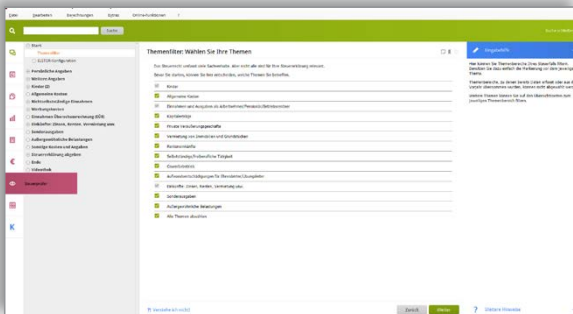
Datei Bearbeiten Berechnungen Extras Online-Funktionen

Suche

Start
Themenfilter
ELSTER-Konfiguration
Persönliche Angaben
Weitere Angaben
Kinder (0)
Allgemeine Kosten
Nichtselbstständige Einnahmen
Werbungskosten
Einnahmen Überschussrechnung (EÜR)
Einkünfte (Zinsen, Renten, Vermietung usw.)
Sonderausgaben
Außergewöhnliche Belastungen
Sonstige Kosten und Angaben
Steuererklärung abgeben
Ende
Videothek

Themenfilter: Wählen Sie Ihre Themen

Das Steuerrecht umfasst viele Sachverhalte, aber nicht alle sind für Ihre Steuererklärung relevant. Bitte Sie darüber, können Sie hier entscheiden, welche Themen Sie betreffen.

Kinder
Allgemeine Kosten
Einnahmen und Ausgaben als Arbeitnehmer/Pensionär/Betriebsrentner
Kapitalerträge
Private Veräußerungsgeschäfte
Vermietung von Immobilien und Grundstücken
Pensionsverträge
Selbstständige/freiberufliche Tätigkeit
Gewerbebetrieb
Aufwendungen/Haftungen für Ehrenämter/Übungsleiter
Einkünfte (Zinsen, Renten, Vermietung usw.)
Sonderausgaben
Außergewöhnliche Belastungen
Alle Themen abwählen

Vorwärts-Fahrtzeit

Zurück Weiter

Eingabehilfe

Hier können Sie Themenbereiche Ihres Steuerfalls filtern. Bereiten Sie dazu einfach die Markierung vor dem jeweiligen Thema.

Themenbereiche, zu denen bereits Daten erfasst oder aus dem Vorjahr übernommen wurden, können nicht abgewählt werden.

Weitere Themen können Sie mit den Übersichtsseiten zum jeweiligen Themenbereich filtern.

Weitere Hinweise